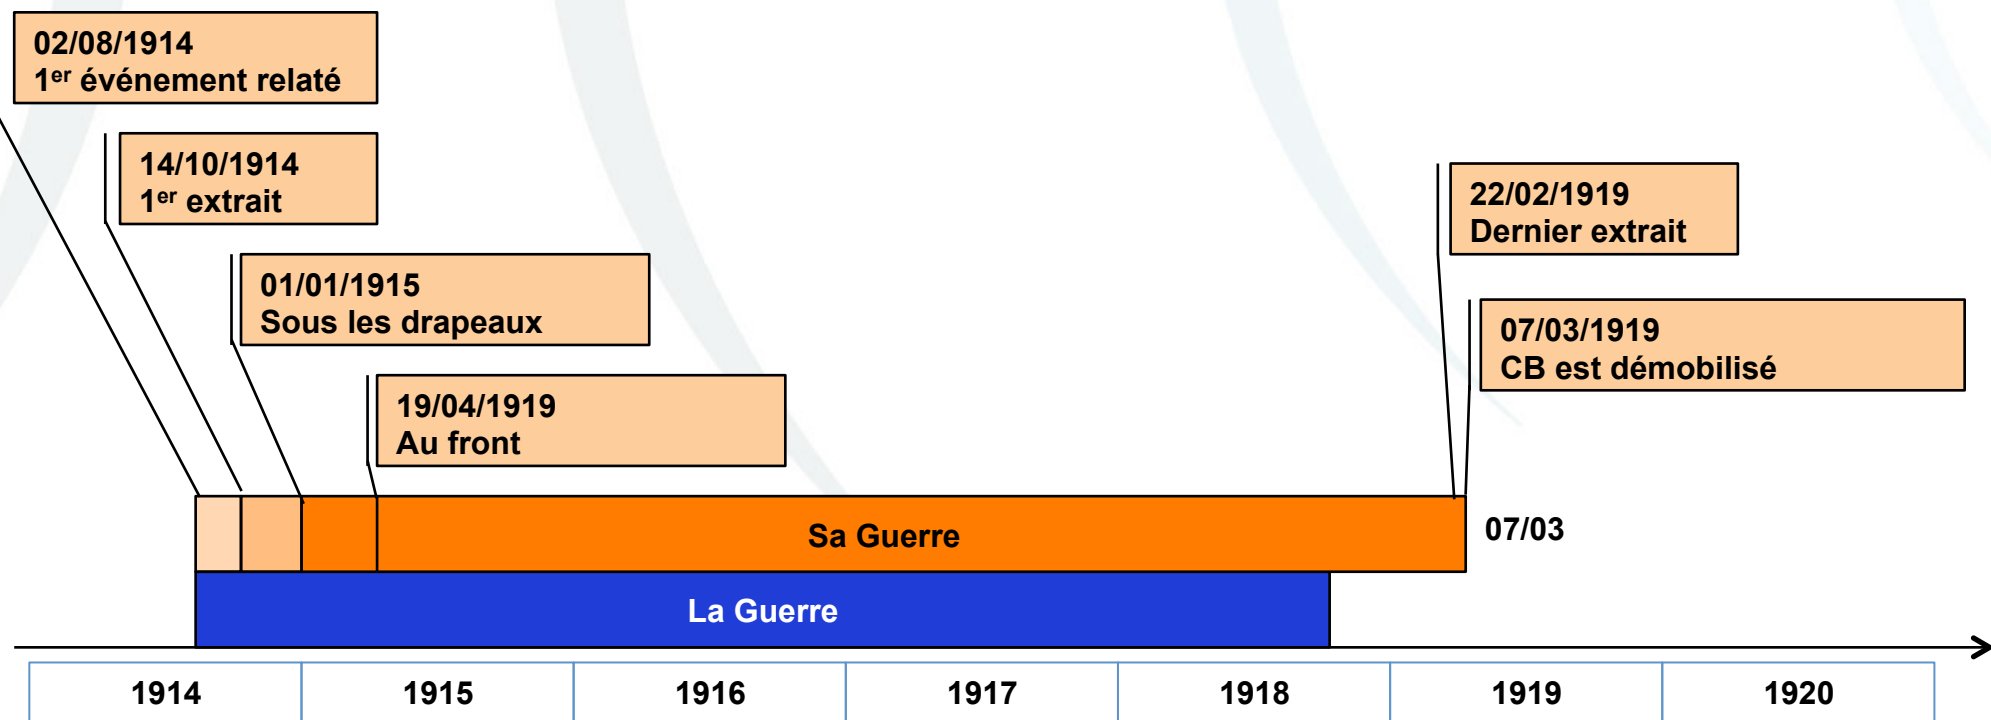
02/08/1914
1$^{er}$ événement relaté

14/10/1914
1$^{er}$ extrait

01/01/1915
Sous les drapeaux

19/04/1919
Au front

22/02/1919
Dernier extrait

07/03/1919
CB est démobilisé

Sa Guerre

07/03

La Guerre

| 1914 | 1915 | 1916 | 1917 | 1918 | 1919 | 1920 |
|---|---|---|---|---|---|---|